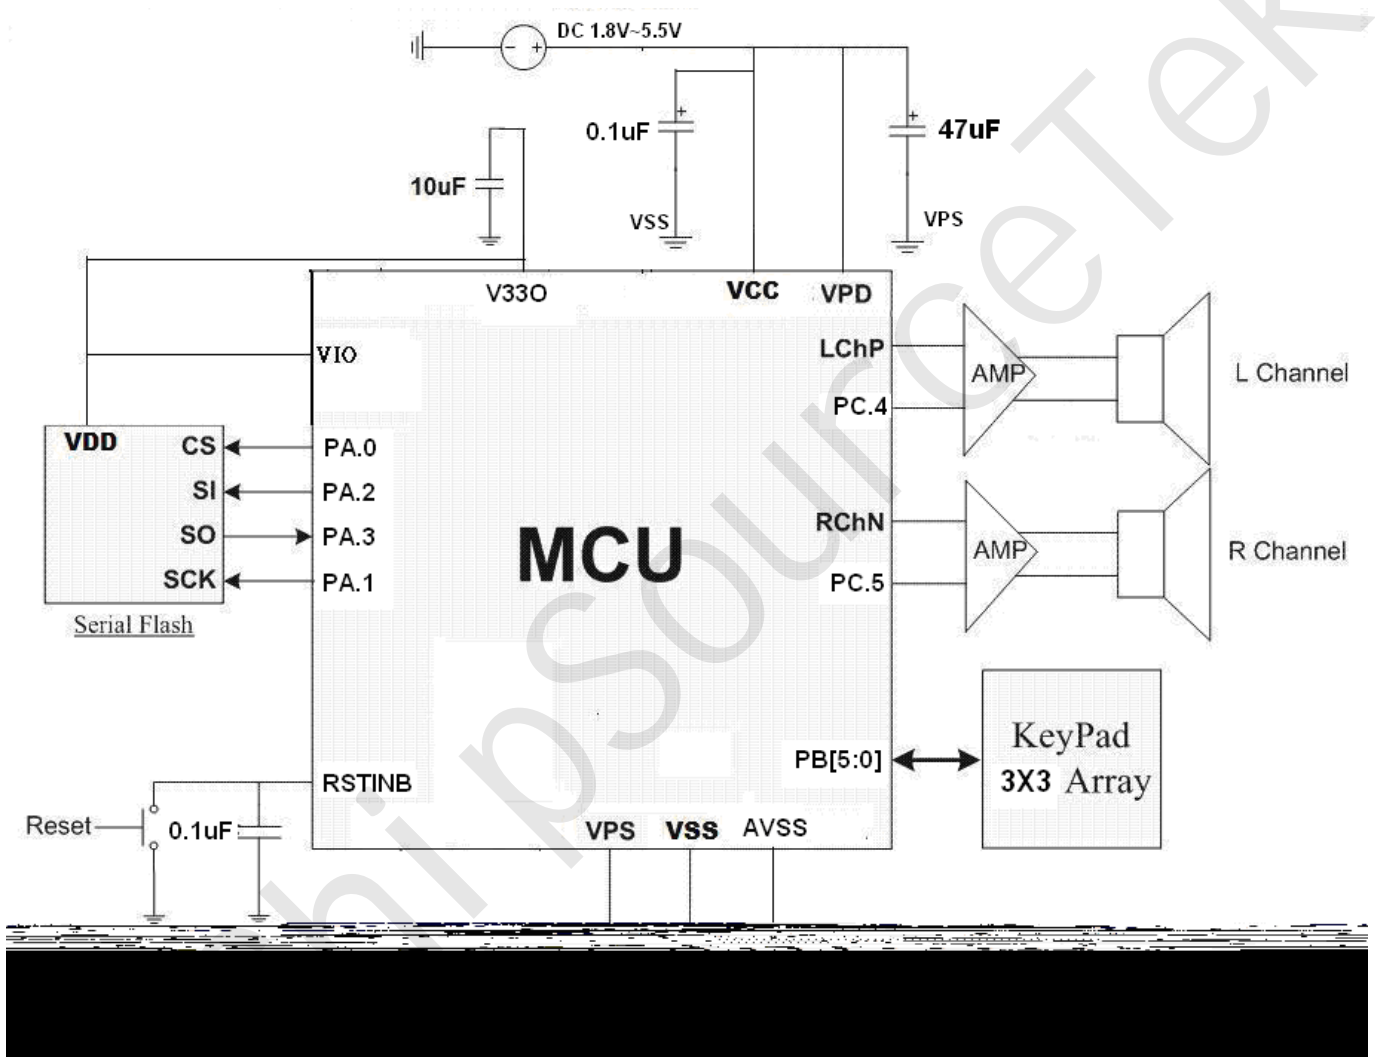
DC 1.8V~5.5V

0.1uF

47uF

10uF

VSS

VPS

V33O

VCC

VPD

VIO

LChP

AMP

L Channel

PC.4

VDD

CS

PA.0

SI

PA.2

SO

PA.3

SCK

PA.1

Serial Flash

MCU

RChN

AMP

R Channel

PC.5

PB[5:0]

KeyPad
3X3 Array

RSTINB

Reset

0.1uF

VPS

VSS

AVSS

ChipSourceTek